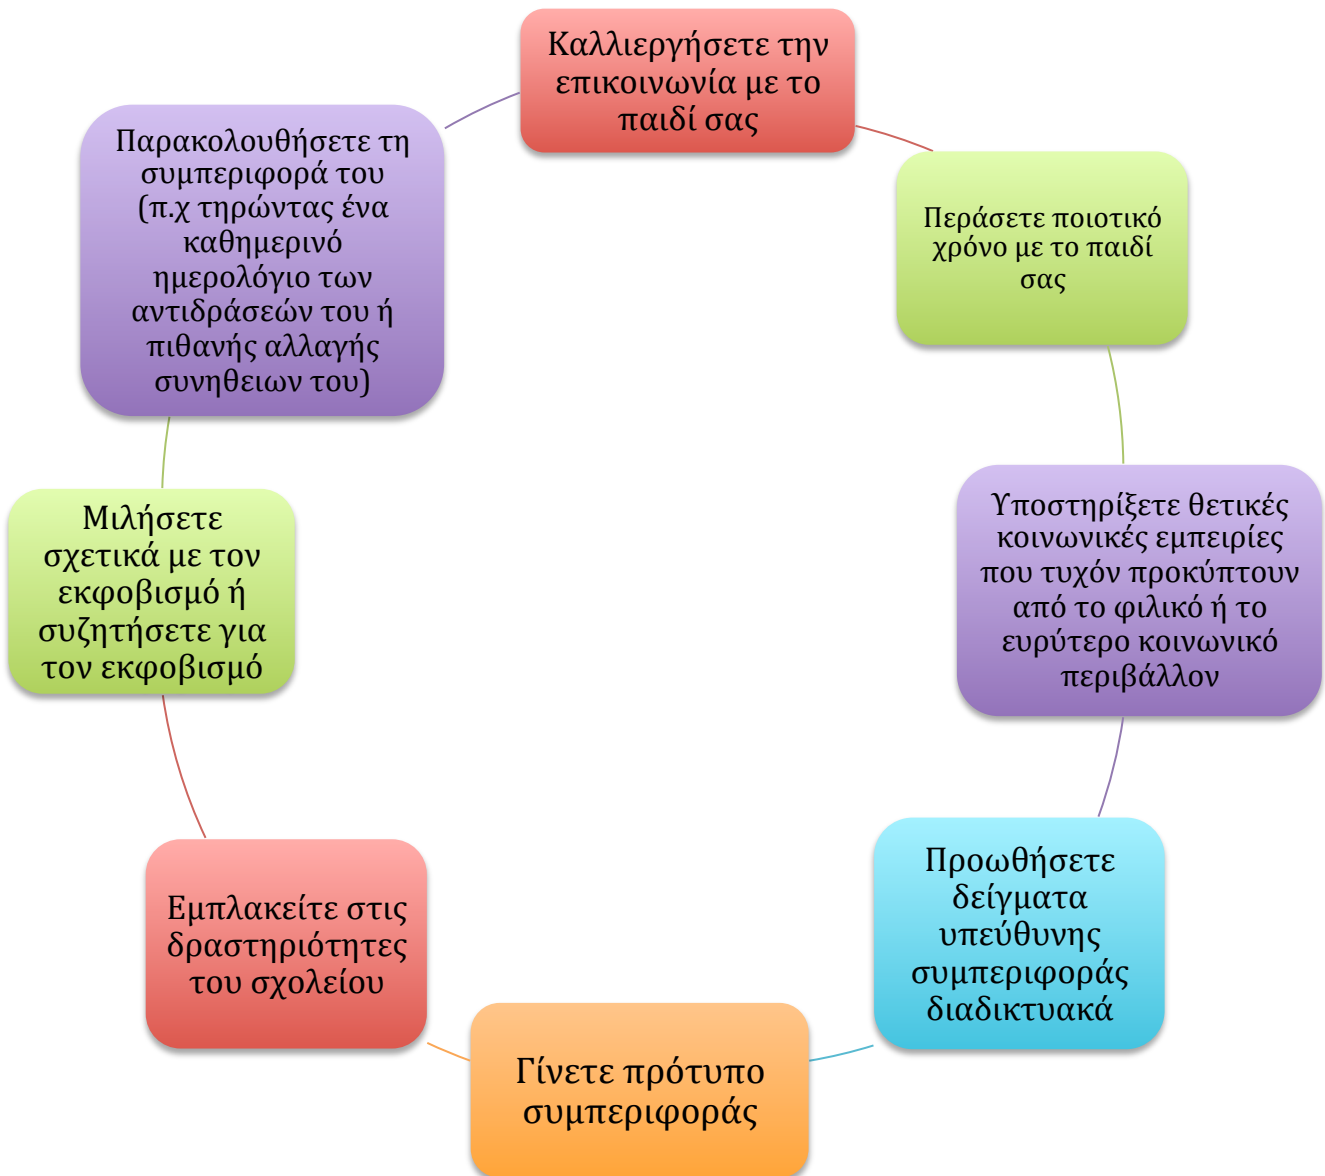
Καλλιεργήσετε την επικοινωνία με το παιδί σας

Περάσετε ποιοτικό χρόνο με το παιδί σας

Υποστηρίξετε θετικές κοινωνικές εμπειρίες που τυχόν προκύπτουν από το φιλικό ή το ευρύτερο κοινωνικό περιβάλλον

Προωθήσετε δείγματα υπεύθυνης συμπεριφοράς διαδικτυακά

Γίνετε πρότυπο συμπεριφοράς

Εμπλακείτε στις δραστηριότητες του σχολείου

Μιλήσετε σχετικά με τον εκφοβισμό ή συζητήσετε για τον εκφοβισμό

Παρακολουθήσετε τη συμπεριφορά του (π.χ τηρώντας ένα καθημερινό ημερολόγιο των αντιδράσεών του ή πιθανής αλλαγής συνηθειων του)